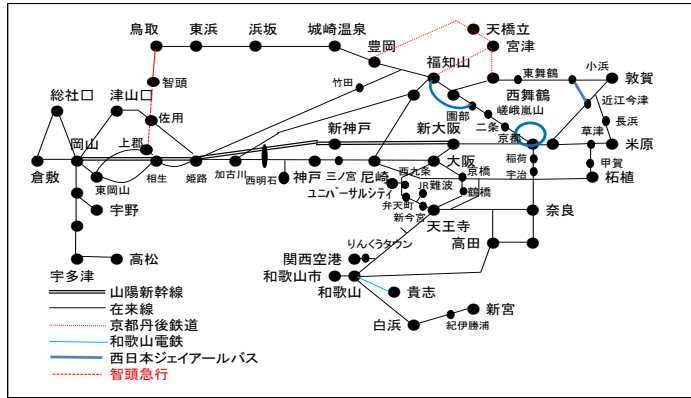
鳥取
東浜
浜坂
城崎温泉
天橋立
豊岡
宮津
智頭
竹田
福知山
西舞鶴
東舞鶴
小浜
敦賀
総社口
津山口
佐用
綾部
園部
嵯峨嵐山
近江今津
長浜
上郡
新神戸
新大阪
二条
京都
草津
米原
倉敷
岡山
相生
姫路
加古川
西明石
神戸
三ノ宮
尼崎
西九条
大阪
京橋
稲荷
宇治
甲賀
柘植
東岡山
宇野
ユニバーサルシティ
JR難波
弁天町
新今宮
鶴橋
天王寺
奈良
高松
りんくうタウン
関西空港
高田
宇多津
和歌山市
和歌山
貴志
新宮
白浜
紀伊勝浦
山陽新幹線
在来線
京都丹後鉄道
和歌山電鉄
西日本ジェイアールバス
智頭急行